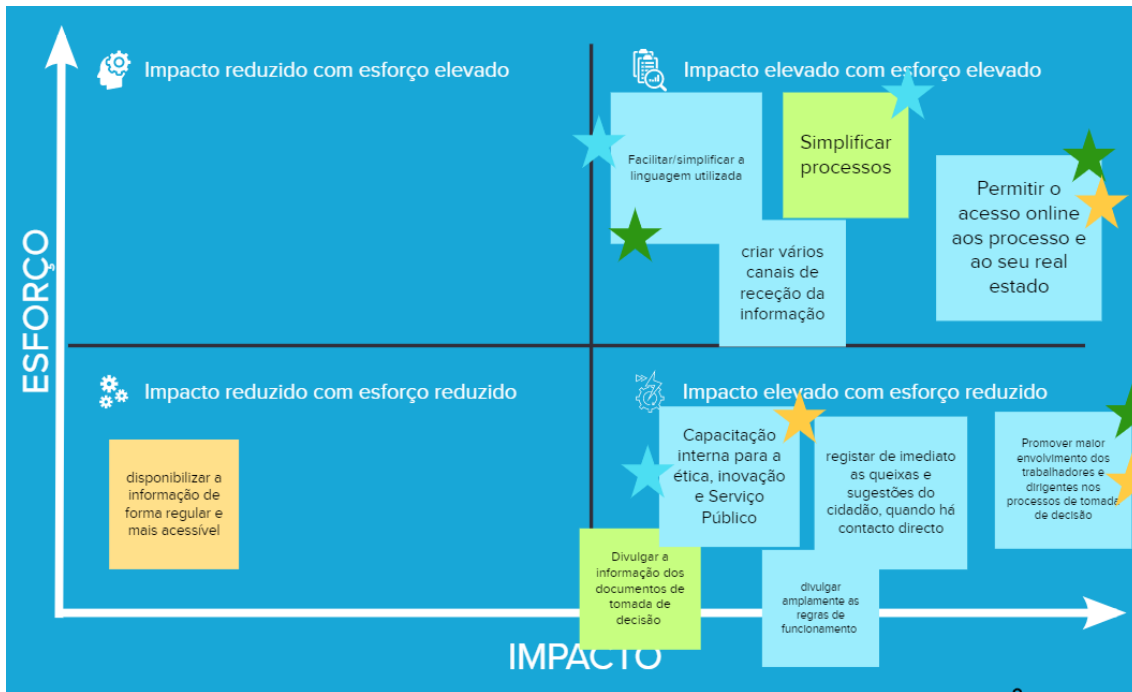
Impacto reduzido com esforço elevado

Impacto elevado com esforço elevado

Facilitar/simplificar a linguagem utilizada

Simplificar processos

criar vários canais de receção da informação

Permitir o acesso online aos processo e ao seu real estado

ESFORÇO

Impacto reduzido com esforço reduzido

Impacto elevado com esforço reduzido

disponibilizar a informação de forma regular e mais acessível

Capacitação interna para a ética, inovação e Serviço Público

registar de imediato as queixas e sugestões do cidadão, quando há contacto directo

Promover maior envolvimento dos trabalhadores e dirigentes nos processos de tomada de decisão

Divulgar a informação dos documentos de tomada de decisão

divulgar amplamente as regras de funcionamento

IMPACTO